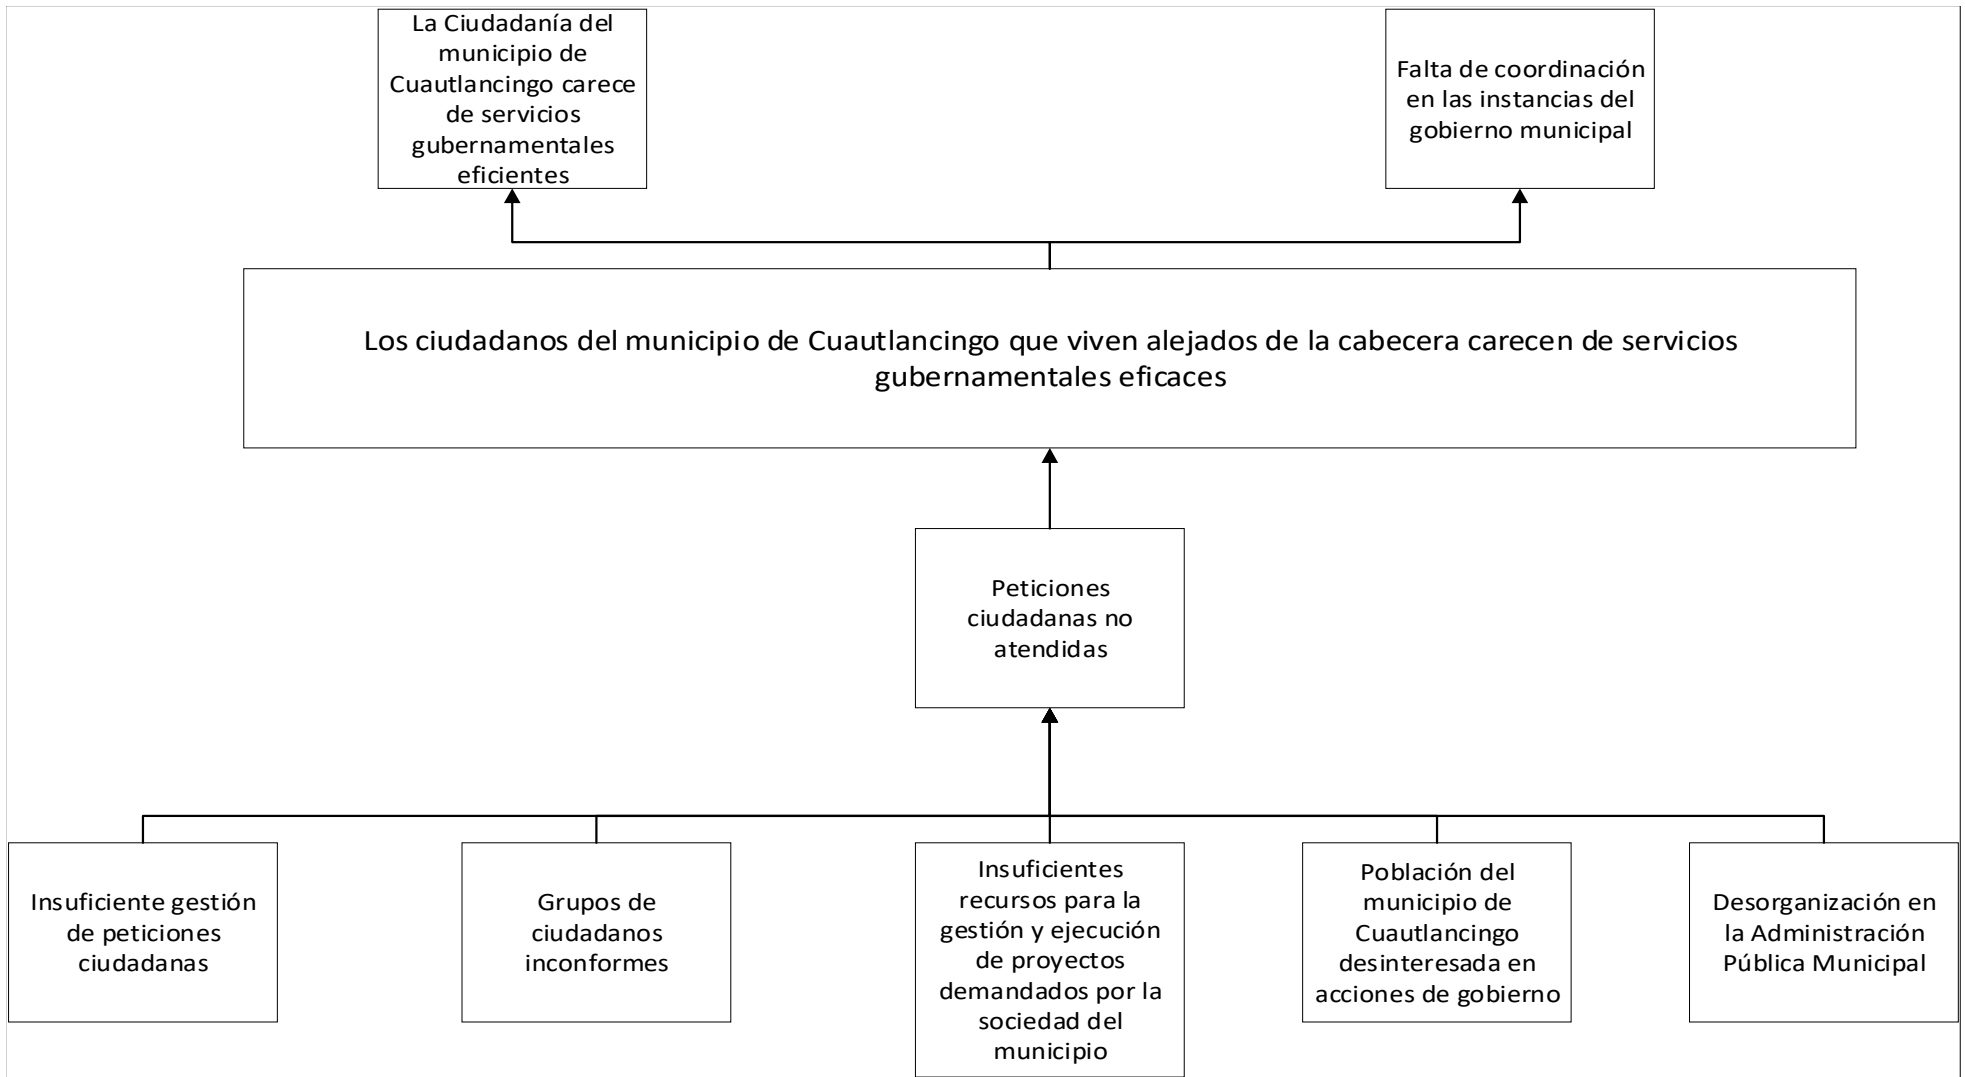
La Ciudadanía del municipio de Cuautlancingo carece de servicios gubernamentales eficientes

Falta de coordinación en las instancias del gobierno municipal

Los ciudadanos del municipio de Cuautlancingo que viven alejados de la cabecera carecen de servicios gubernamentales eficaces

Peticiones ciudadanas no atendidas

Insuficiente gestión de peticiones ciudadanas

Grupos de ciudadanos inconformes

Insuficientes recursos para la gestión y ejecución de proyectos demandados por la sociedad del municipio

Población del municipio de Cuautlancingo desinteresada en acciones de gobierno

Desorganización en la Administración Pública Municipal